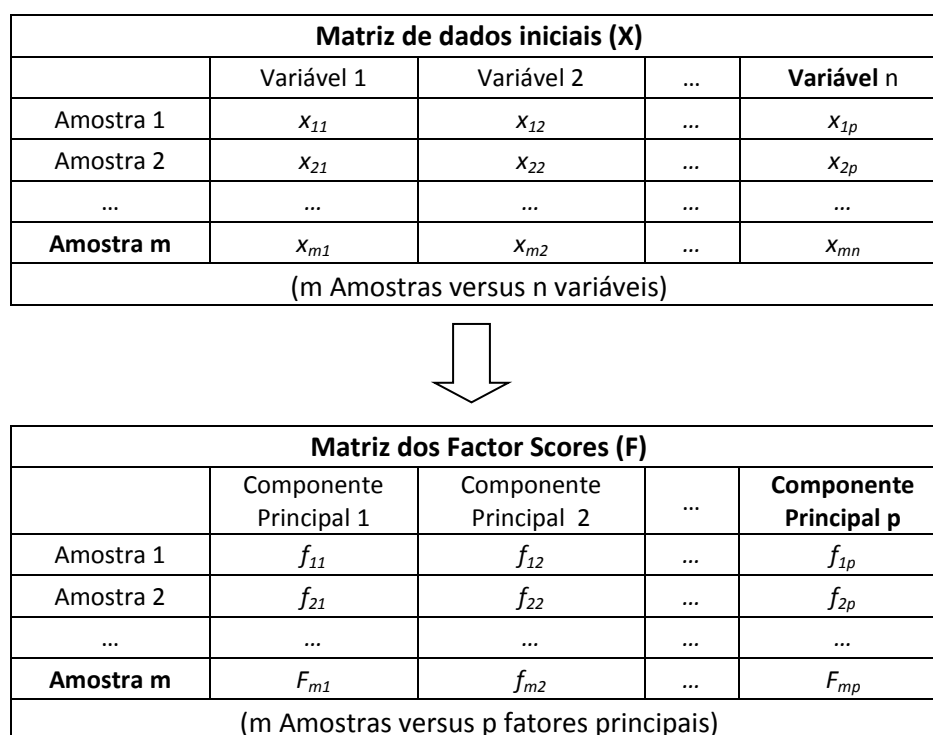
| Matriz de dados iniciais (X) | | | | |
|---|---|---|---|---|
| | Variável 1 | Variável 2 | … | **Variável** n |
| Amostra 1 | $x_{11}$ | $x_{12}$ | … | $x_{1p}$ |
| Amostra 2 | $x_{21}$ | $x_{22}$ | … | $x_{2p}$ |
| … | … | … | … | … |
| **Amostra m** | $x_{m1}$ | $x_{m2}$ | … | $x_{mn}$ |
| (m Amostras versus n variáveis) | | | | |

| Matriz dos Factor Scores (F) | | | | |
|---|---|---|---|---|
| | Componente Principal 1 | Componente Principal 2 | … | **Componente Principal p** |
| Amostra 1 | $f_{11}$ | $f_{12}$ | … | $f_{1p}$ |
| Amostra 2 | $f_{21}$ | $f_{22}$ | … | $f_{2p}$ |
| … | … | … | … | … |
| **Amostra m** | $F_{m1}$ | $f_{m2}$ | … | $F_{mp}$ |
| (m Amostras versus p fatores principais) | | | | |